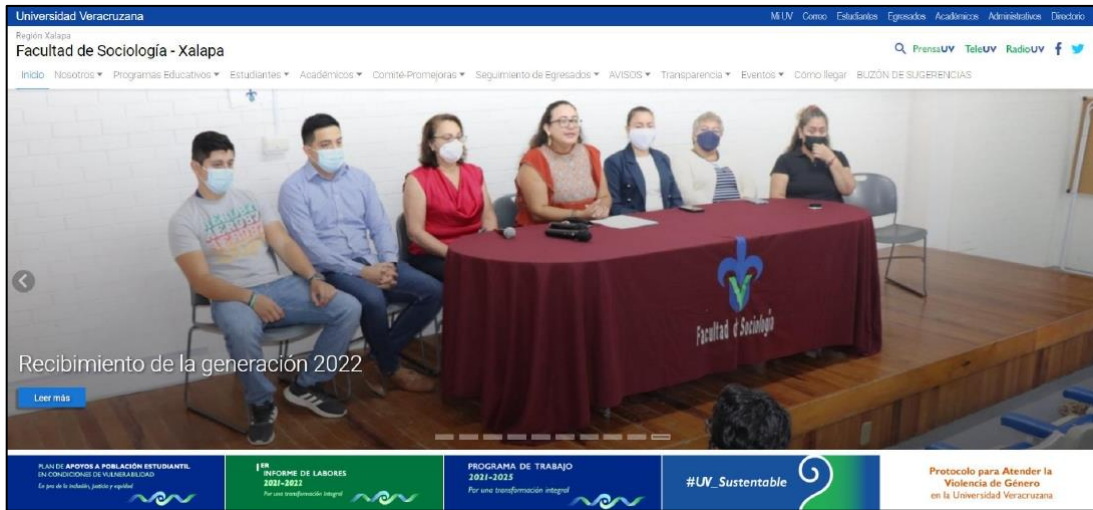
Universidad Veracruzana

Mi UV Correo Estudiantes Egresados Académicos Administrativos Directorio

Región Xalapa

Facultad de Sociología - Xalapa

PrensaUV TeleUV RadioUV

Inicio Nosotros ▾ Programas Educativos ▾ Estudiantes ▾ Académicos ▾ Comité-Pro-mejoras ▾ Seguimiento de Egresados ▾ AVISOS ▾ Transparencia ▾ Eventos ▾ Cómo llegar BUZÓN DE SUGERENCIAS

Facultad d Sociología

Recibimiento de la generación 2022

Leer más

PLAN DE APOYOS A POBLACIÓN ESTUDIANTIL EN CONDICIONES DE VULNERABILIDAD
En pro de la inclusión, justicia y equidad

1ER INFORME DE LABORES 2021-2022
Por una transformación integral

PROGRAMA DE TRABAJO 2021-2025
Por una transformación integral

#UV_Sustentable

Protocolo para Atender la Violencia de Género en la Universidad Veracruzana